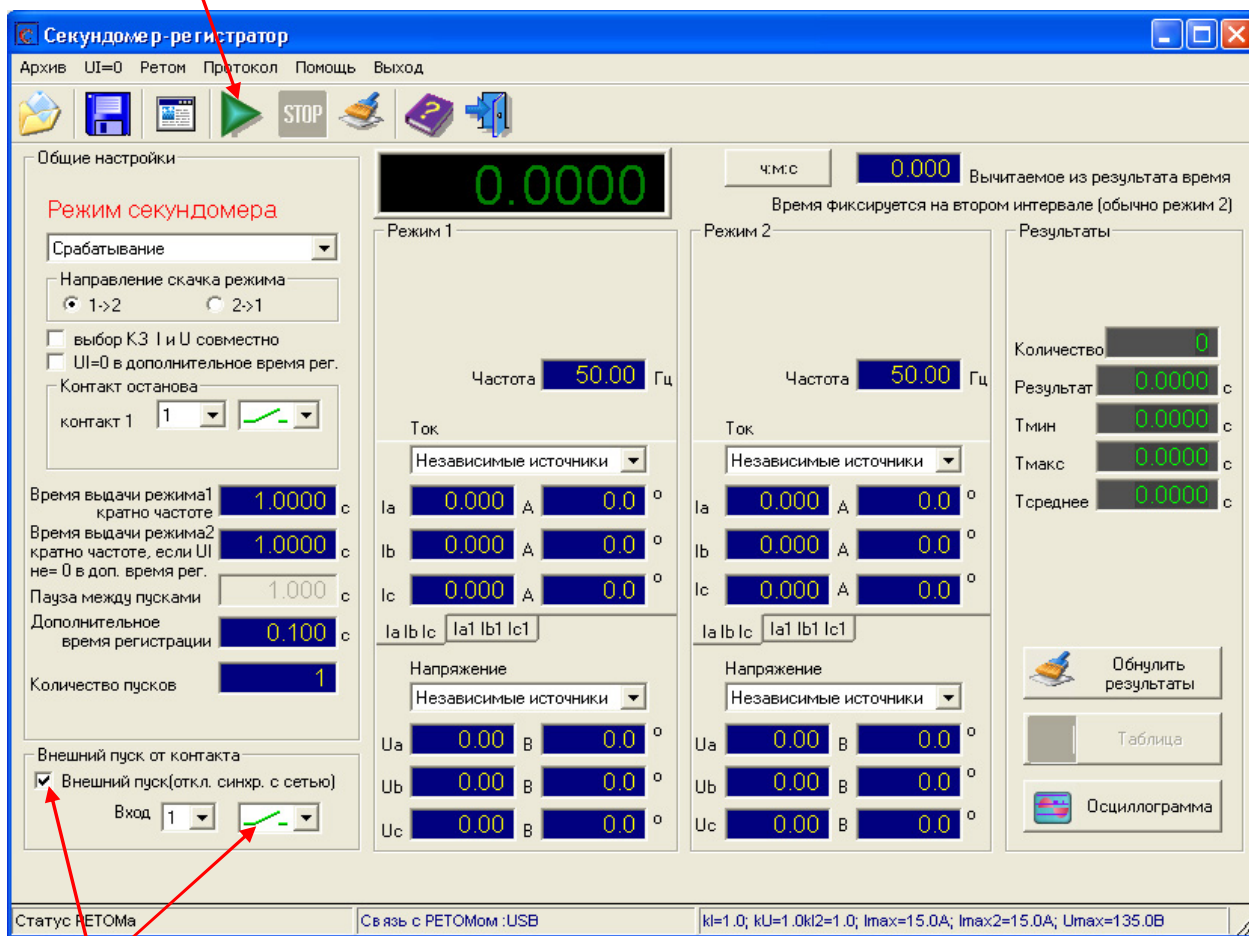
Секундомер-регистратор

Архив UI=0 Ретом Протокол Помощь Выход

STOP

Общие настройки

Режим секундомера

Срабатывание

Направление скачка режима
1->2 2->1

выбор КЗ I и U совместно
UI=0 в дополнительное время рег.

Контакт останова
контакт 1 1

Время выдачи режима1 кратно частоте 1.0000 с
Время выдачи режима2 кратно частоте, если UI не= 0 в доп. время рег. 1.0000 с
Пауза между пусками 1.000 с
Дополнительное время регистрации 0.100 с
Количество пусков 1

Внешний пуск от контакта
Внешний пуск(откл. синхр. с сетью)
Вход 1

0.0000

ч:м:с 0.000 Вычитаемое из результата время
Время фиксируется на втором интервале (обычно режим 2)

Режим 1
Частота 50.00 Гц
Ток
Независимые источники
Ia 0.000 A 0.0 о
Ib 0.000 A 0.0 о
Ic 0.000 A 0.0 о
Ia Ib Ic Ia1 Ib1 Ic1
Напряжение
Независимые источники
Ua 0.00 B 0.0 о
Ub 0.00 B 0.0 о
Uc 0.00 B 0.0 о

Режим 2
Частота 50.00 Гц
Ток
Независимые источники
Ia 0.000 A 0.0 о
Ib 0.000 A 0.0 о
Ic 0.000 A 0.0 о
Ia Ib Ic Ia1 Ib1 Ic1
Напряжение
Независимые источники
Ua 0.00 B 0.0 о
Ub 0.00 B 0.0 о
Uc 0.00 B 0.0 о

Результаты
Количество 0
Результат 0.0000 с
Tмин 0.0000 с
Tмакс 0.0000 с
Tсреднее 0.0000 с

Обнулить результаты
Таблица
Осциллограмма

Статус РЕТОМа
Связь с РЕТОМом :USB
kI=1.0; kU=1.0kI2=1.0; Imax=15.0A; Imax2=15.0A; Umax=135.0B